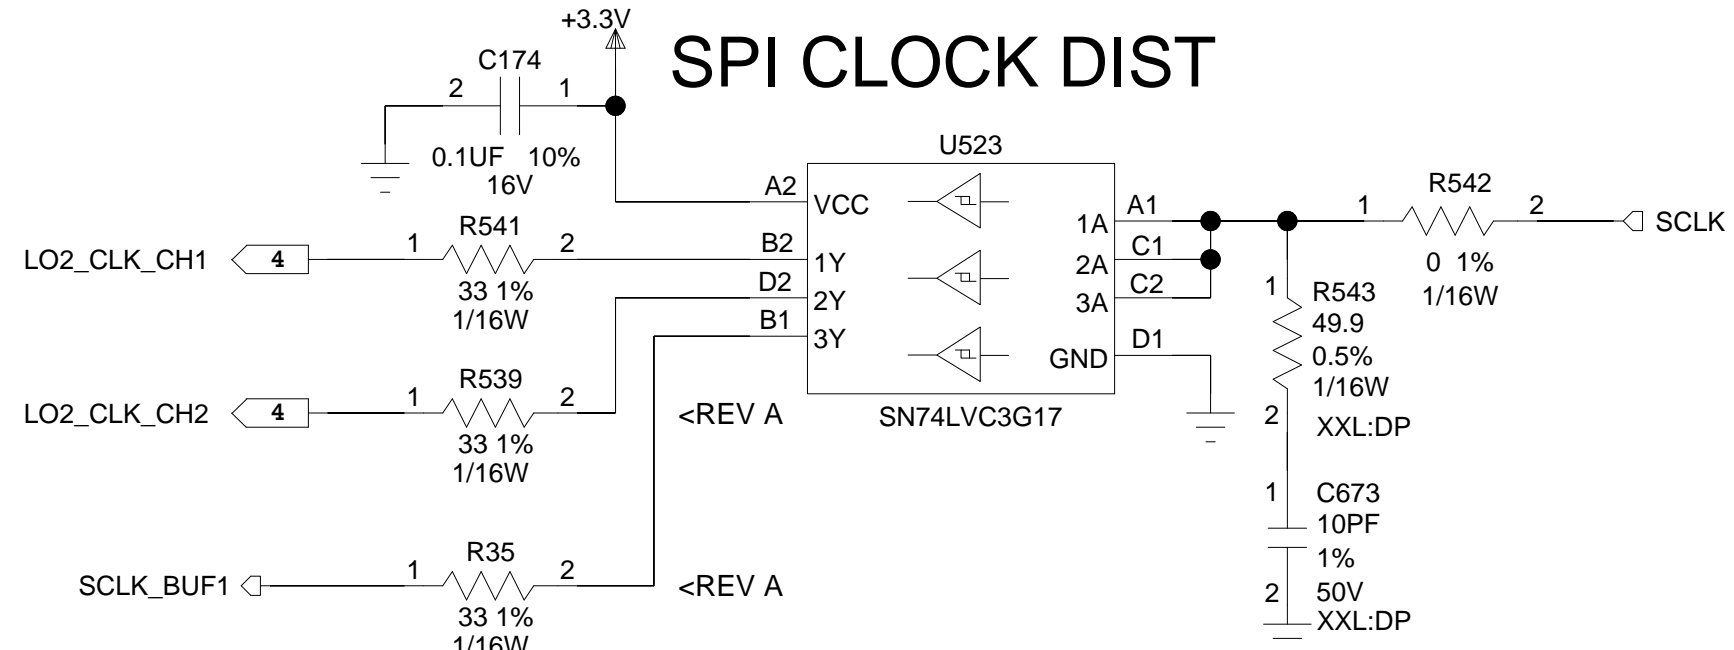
+3.3V

SPI CLOCK DIST

C174
2 1
0.1UF 10%
16V

U523
A2 VCC
B2 1Y
D2 2Y
B1 3Y
1A A1
2A C1
3A C2
GND D1
SN74LVC3G17

R541
LO2_CLK_CH1 4 1 2
33 1%
1/16W

R539
LO2_CLK_CH2 4 1 2
33 1%
1/16W

<REV A

R35
SCLK_BUF1 1 2
33 1%
1/16W

<REV A

R542
1 2 SCLK
0 1%
1/16W

1 R543
49.9
0.5%
1/16W
2 XXL:DP

1 C673
10PF
1%
2 50V
XXL:DP